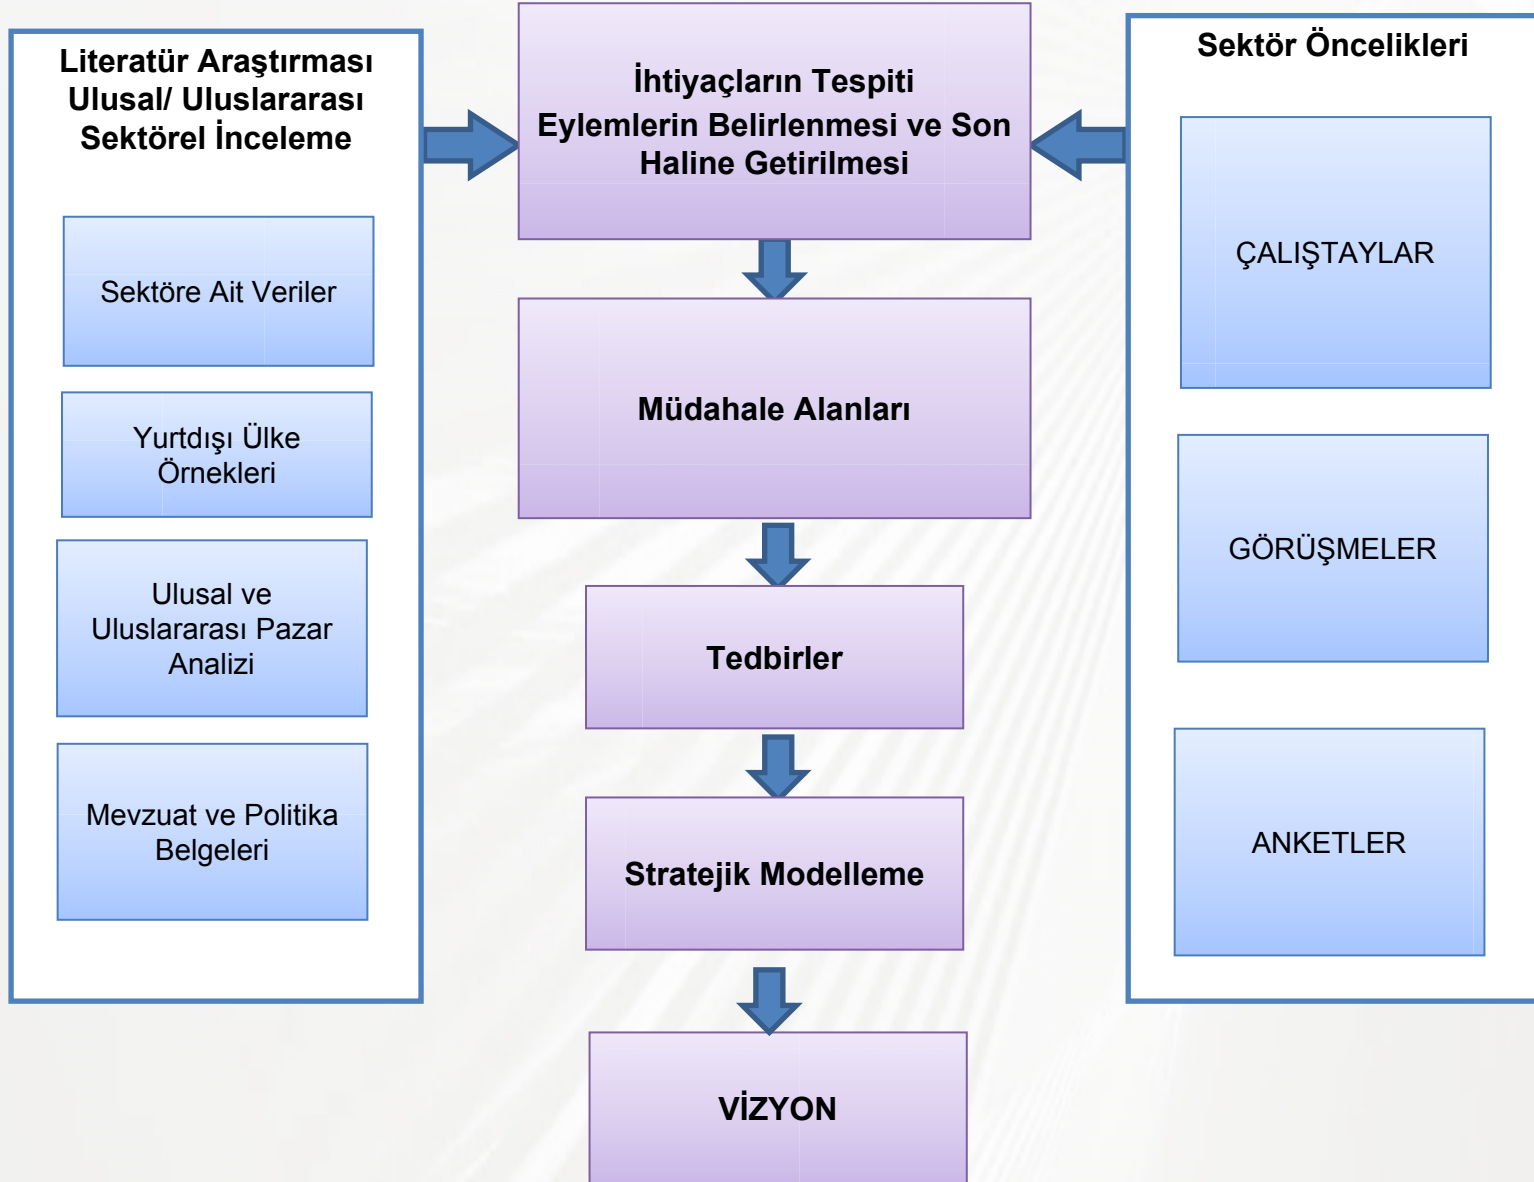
Literatür Araştırması
Ulusal/ Uluslararası
Sektörel İnceleme

Sektöre Ait Veriler

Yurtdışı Ülke Örnekleri

Ulusal ve Uluslararası Pazar Analizi

Mevzuat ve Politika Belgeleri

İhtiyaçların Tespiti
Eylemlerin Belirlenmesi ve Son Haline Getirilmesi

Müdahale Alanları

Tedbirler

Stratejik Modelleme

VİZYON

Sektör Öncelikleri

ÇALIŞTAYLAR

GÖRÜŞMELER

ANKETLER